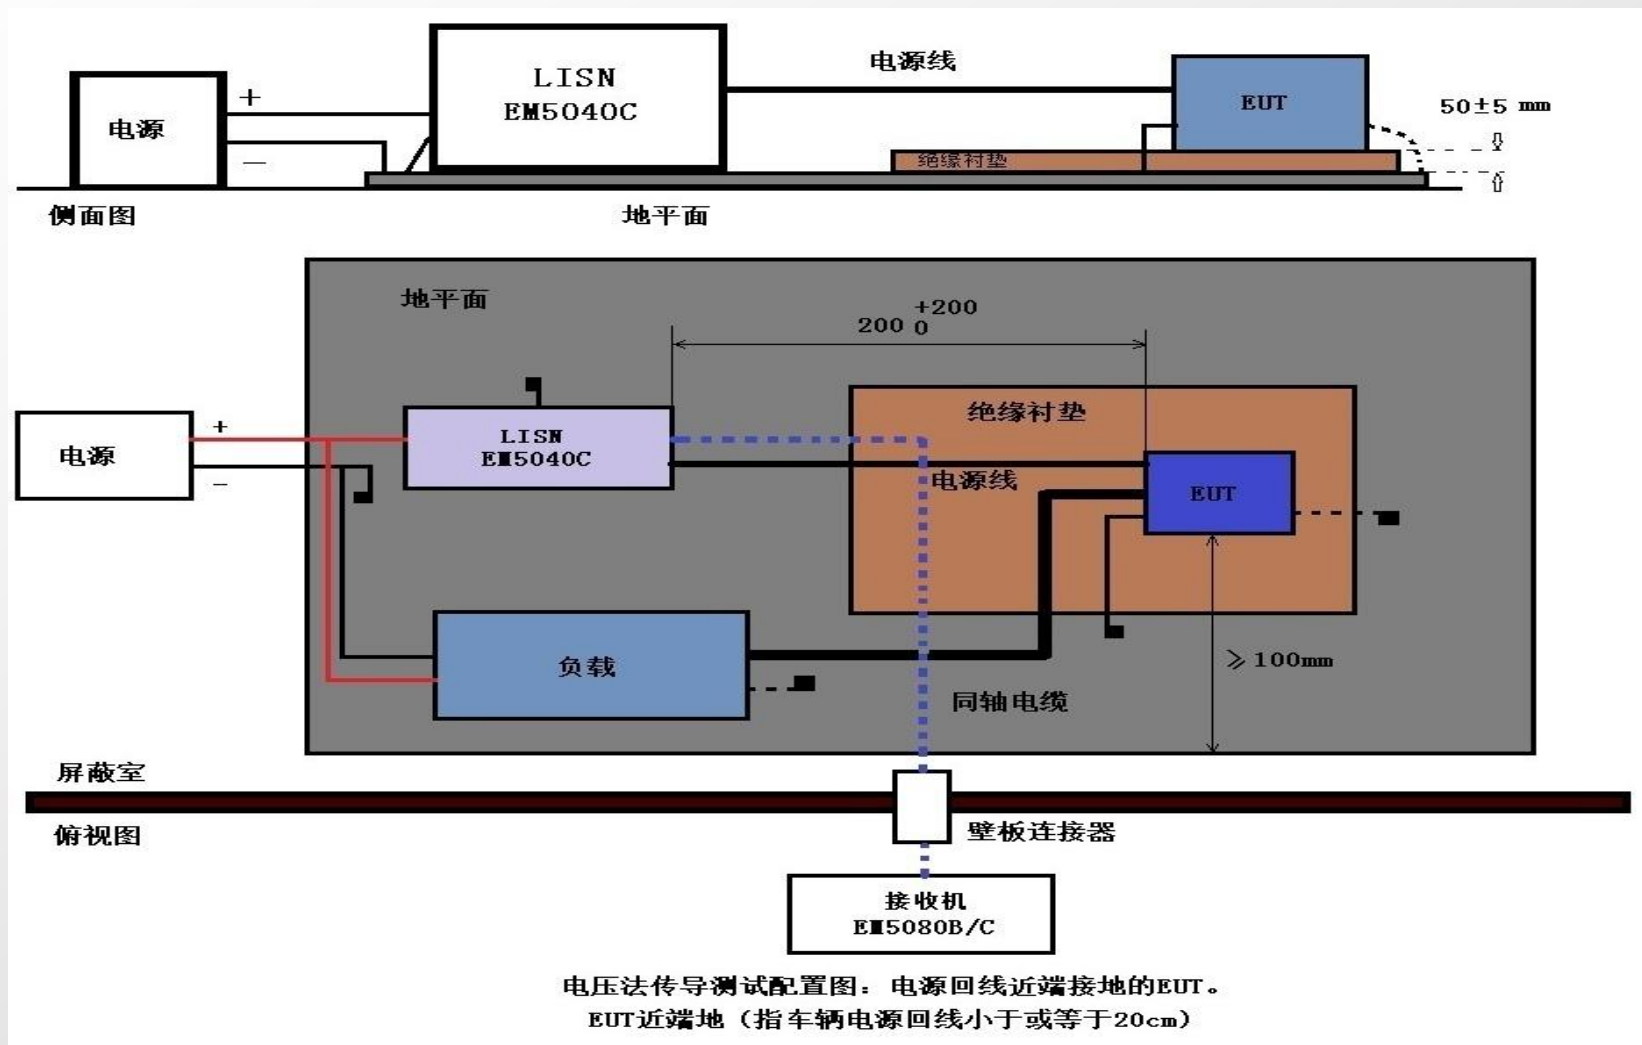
电源

+

—

LISN
EM5040C

电源线

EUT

50±5 mm

绝缘衬垫

侧面图

地平面

地平面

$200^{+200}_{0}$

绝缘衬垫

电源

+

—

LISN
EM5040C

电源线

EUT

负载

≥100mm

同轴电缆

屏蔽室

俯视图

壁板连接器

接收机
EM5080B/C

电压法传导测试配置图：电源回线近端接地的EUT。
EUT近端地（指车辆电源回线小于或等于20cm）